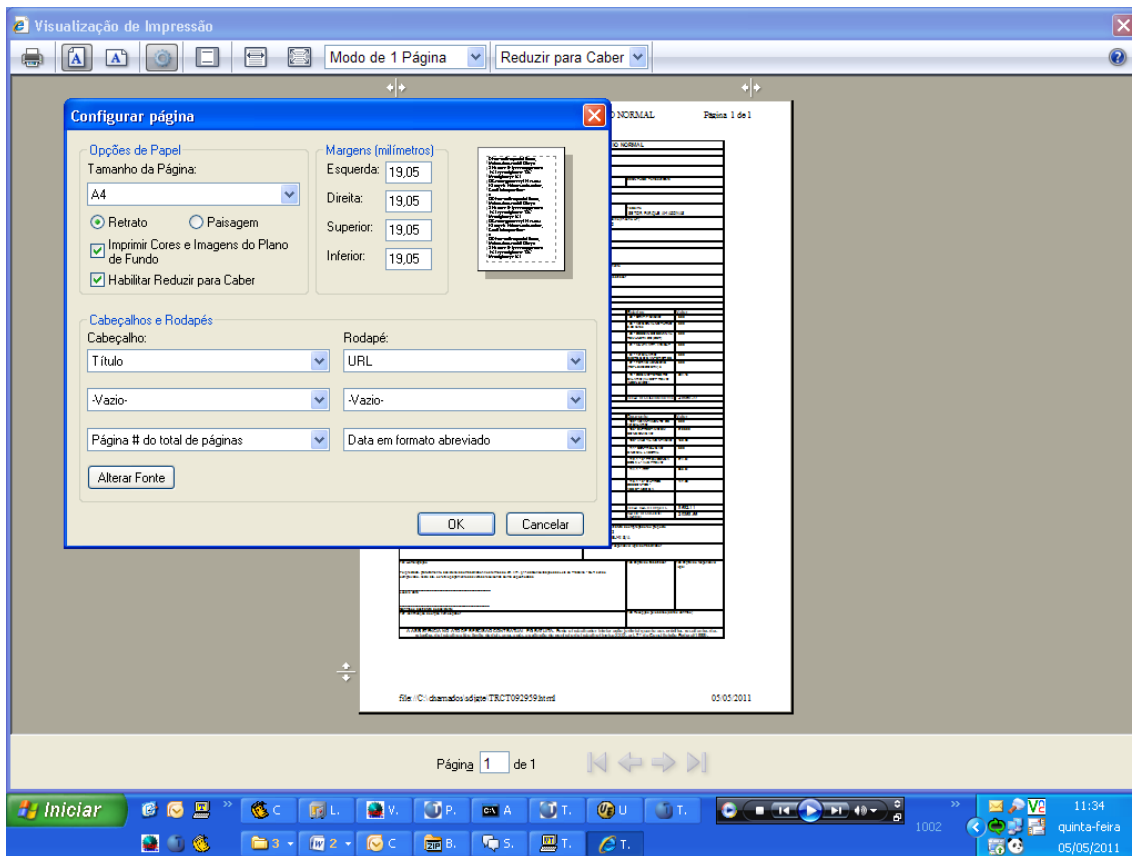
Visualização de Impressão

Modo de 1 Página

Reduzir para Caber

Configurar página

Opções de Papel

Tamanho da Página:

A4

Retrato

Paisagem

Imprimir Cores e Imagens do Plano de Fundo

Habilitar Reduzir para Caber

Margens (milímetros)

Esquerda: 19,05

Direita: 19,05

Superior: 19,05

Inferior: 19,05

Cabeçalhos e Rodapés

Cabeçalho:

Título

-Vazio-

Página # do total de páginas

Rodapé:

URL

-Vazio-

Data em formato abreviado

Alterar Fonte

OK

Cancelar

O NORMAL

Pagina 1 de 1

file://C:\chamados\adjate\TRCT092959.html

05/05/2011

Página 1 de 1

Iniciar

C

L.

V.

P.

A

T.

U

T.

3

2

C

B.

S.

T.

T.

1002

11:34

quinta-feira

05/05/2011